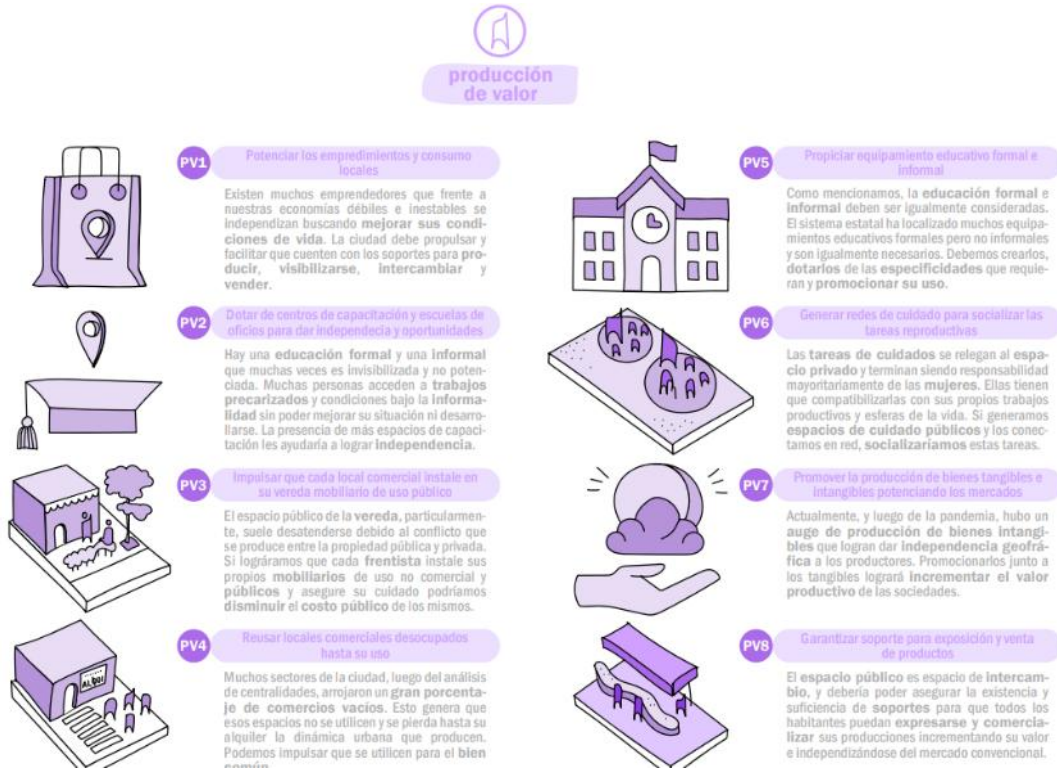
producción de valor

PV1 Potenciar los emprendimientos y consumo locales

Existen muchos emprendedores que frente a nuestras economías débiles e inestables se independizan buscando mejorar sus condiciones de vida. La ciudad debe propulsar y facilitar que cuenten con los soportes para producir, visibilizarse, intercambiar y vender.

PV2 Dotar de centros de capacitación y escuelas de oficios para dar independecia y oportunidades

Hay una educación formal y una informal que muchas veces es invisibilizada y no potenciada. Muchas personas acceden a trabajos precarizados y condiciones bajo la informalidad sin poder mejorar su situación ni desarrollarse. La presencia de más espacios de capacitación les ayudaría a lograr independencia.

PV3 Impulsar que cada local comercial instale en su vereda mobiliario de uso público

El espacio público de la vereda, particularmente, suele desatenderse debido al conflicto que se produce entre la propiedad pública y privada. Si lográramos que cada frentista instale sus propios mobiliarios de uso no comercial y públicos y asegure su cuidado podríamos disminuir el costo público de los mismos.

PV4 Reusar locales comerciales desocupados hasta su uso

ALQUI

Muchos sectores de la ciudad, luego del análisis de centralidades, arrojaron un gran porcentaje de comercios vacíos. Esto genera que esos espacios no se utilicen y se pierda hasta su alquiler la dinámica urbana que producen. Podemos impulsar que se utilicen para el bien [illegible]

PV5 Propiciar equipamiento educativo formal e informal

Como mencionamos, la educación formal e informal deben ser igualmente consideradas. El sistema estatal ha localizado muchos equipamientos educativos formales pero no informales y son igualmente necesarios. Debemos crearlos, dotarlos de las especificidades que requieran y promocionar su uso.

PV6 Generar redes de cuidado para socializar las tareas reproductivas

Las tareas de cuidados se relegan al espacio privado y terminan siendo responsabilidad mayoritariamente de las mujeres. Ellas tienen que compatibilizarlas con sus propios trabajos productivos y esferas de la vida. Si generamos espacios de cuidado públicos y los conectamos en red, socializaríamos estas tareas.

PV7 Promover la producción de bienes tangibles e intangibles potenciando los mercados

Actualmente, y luego de la pandemia, hubo un auge de producción de bienes intangibles que logran dar independencia geofráfica a los productores. Promocionarlos junto a los tangibles logrará incrementar el valor productivo de las sociedades.

PV8 Garantizar soporte para exposición y venta de productos

El espacio público es espacio de intercambio, y debería poder asegurar la existencia y suficiencia de soportes para que todos los habitantes puedan expresarse y comercializar sus producciones incrementando su valor e independizándose del mercado convencional.